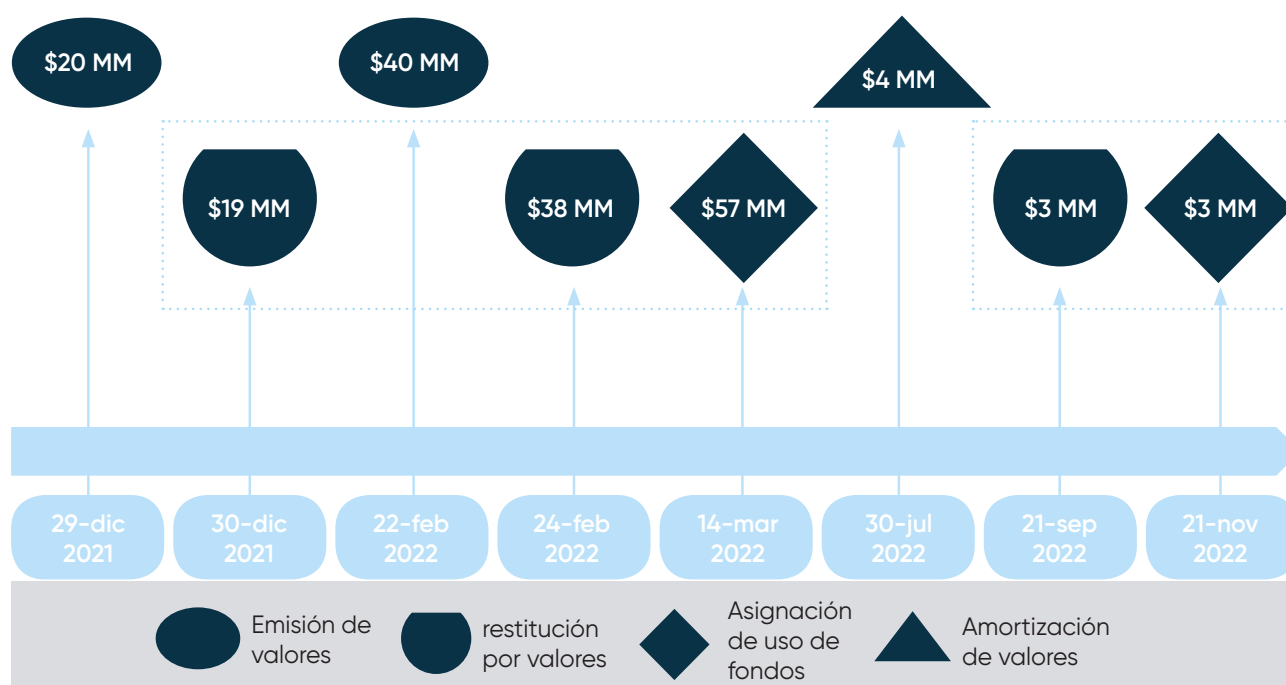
$20 MM

$40 MM

$4 MM

$19 MM

$38 MM

$57 MM

$3 MM

$3 MM

29-dic 2021

30-dic 2021

22-feb 2022

24-feb 2022

14-mar 2022

30-jul 2022

21-sep 2022

21-nov 2022

Emisión de valores

restitución por valores

Asignación de uso de fondos

Amortización de valores